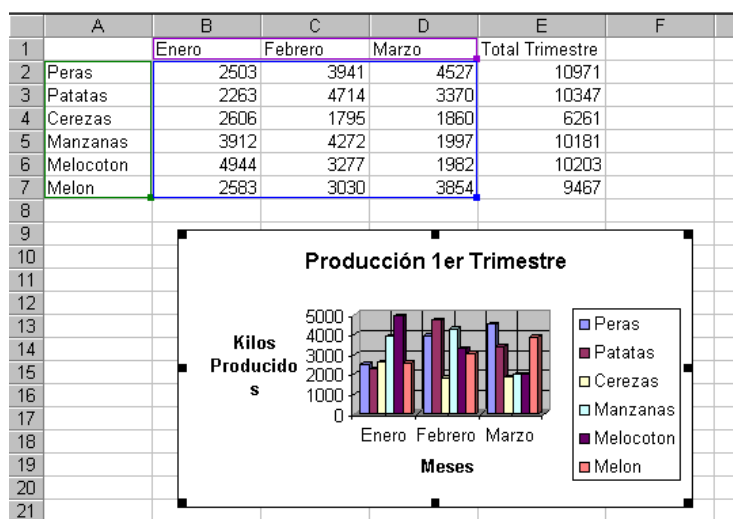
|  | A | B | C | D | E | F |
|---|---|---|---|---|---|---|
| 1 |  | Enero | Febrero | Marzo | Total Trimestre |  |
| 2 | Peras | 2503 | 3941 | 4527 | 10971 |  |
| 3 | Patatas | 2263 | 4714 | 3370 | 10347 |  |
| 4 | Cerezas | 2606 | 1795 | 1860 | 6261 |  |
| 5 | Manzanas | 3912 | 4272 | 1997 | 10181 |  |
| 6 | Melocoton | 4944 | 3277 | 1982 | 10203 |  |
| 7 | Melon | 2583 | 3030 | 3854 | 9467 |  |
| 8 |  |  |  |  |  |  |
| 9 |  |  |  |  |  |  |
| 10 |  |  |  |  |  |  |
| 11 |  |  |  |  |  |  |
| 12 |  |  |  |  |  |  |
| 13 |  |  |  |  |  |  |
| 14 |  |  |  |  |  |  |
| 15 |  |  |  |  |  |  |
| 16 |  |  |  |  |  |  |
| 17 |  |  |  |  |  |  |
| 18 |  |  |  |  |  |  |
| 19 |  |  |  |  |  |  |
| 20 |  |  |  |  |  |  |
| 21 |  |  |  |  |  |  |

Producción 1er Trimestre

Kilos Producido s

5000
4000
3000
2000
1000
0

Enero Febrero Marzo

Meses

Peras
Patatas
Cerezas
Manzanas
Melocoton
Melon